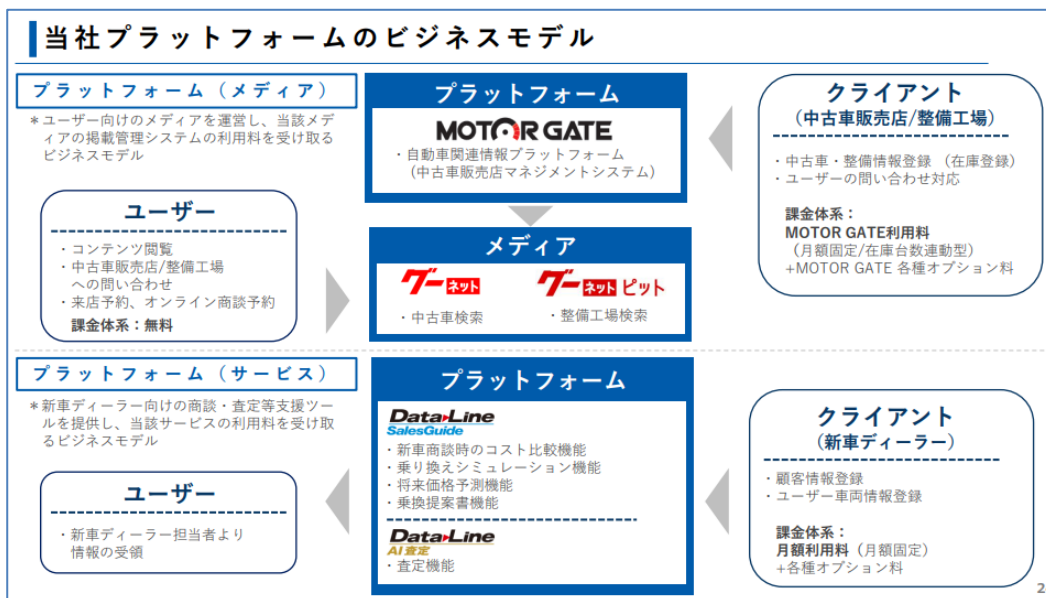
当社プラットフォームのビジネスモデル

プラットフォーム（メディア）

＊ユーザー向けのメディアを運営し、当該メディアの掲載管理システムの利用料を受け取るビジネスモデル

プラットフォーム

MOTOR GATE

・自動車関連情報プラットフォーム（中古車販売店マネジメントシステム）

クライアント
（中古車販売店/整備工場）

・中古車・整備情報登録 （在庫登録）
・ユーザーの問い合わせ対応

課金体系：
MOTOR GATE利用料
（月額固定/在庫台数連動型）
+MOTOR GATE 各種オプション料

ユーザー

・コンテンツ閲覧
・中古車販売店/整備工場への問い合わせ
・来店予約、オンライン商談予約

課金体系：無料

メディア

グーネット
・中古車検索

グーネットピット
・整備工場検索

プラットフォーム（サービス）

＊新車ディーラー向けの商談・査定等支援ツールを提供し、当該サービスの利用料を受け取るビジネスモデル

プラットフォーム

Data Line SalesGuide
・新車商談時のコスト比較機能
・乗り換えシミュレーション機能
・将来価格予測機能
・乗換提案書機能

Data Line AI査定
・査定機能

クライアント
（新車ディーラー）

・顧客情報登録
・ユーザー車両情報登録

課金体系：
月額利用料 （月額固定）
+各種オプション料

ユーザー

・新車ディーラー担当者より情報の受領

2